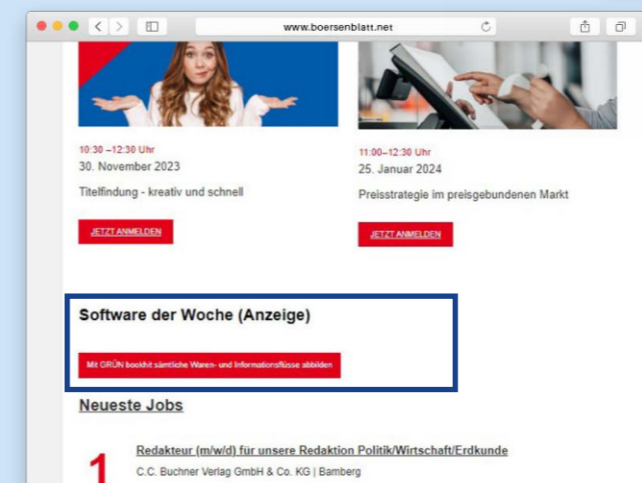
www.boersenblatt.net

10:30 –12:30 Uhr
30. November 2023
Titelfindung - kreativ und schnell
JETZT ANMELDEN

11:00–12:30 Uhr
25. Januar 2024
Preisstrategie im preisgebundenen Markt
JETZT ANMELDEN

Software der Woche (Anzeige)
Mit GRÜN bookhit sämtliche Waren- und Informationsflüsse abbilden

Neueste Jobs

1
Redakteur (m/w/d) für unsere Redaktion Politik/Wirtschaft/Erdkunde
C.C. Buchner Verlag GmbH & Co. KG | Bamberg